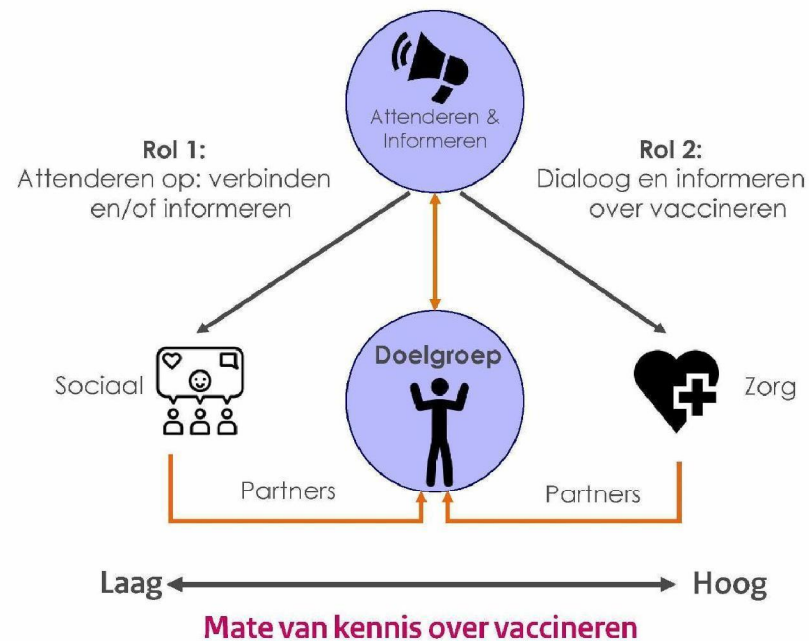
Attenderen & Informeren

Rol 1:
Attenderen op: verbinden en/of informeren

Rol 2:
Dialoog en informeren over vaccineren

Sociaal

Doelgroep

Zorg

Partners

Partners

Laag

Hoog

Mate van kennis over vaccineren